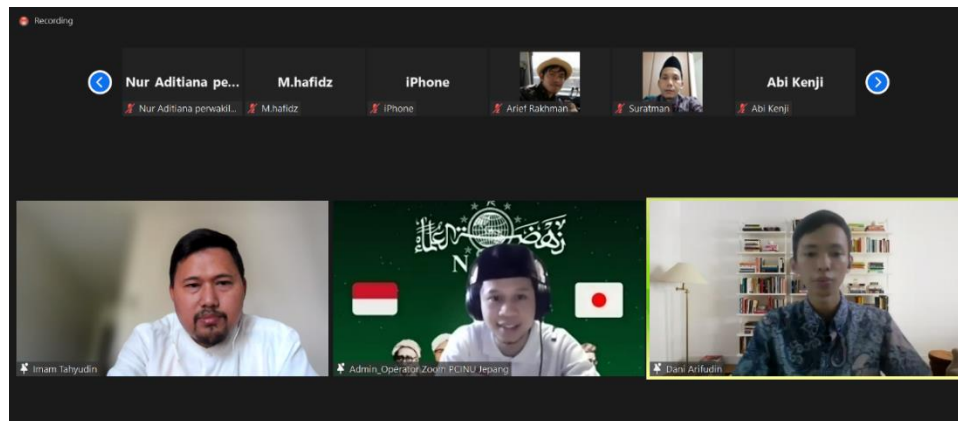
Recording

Nur Aditiana pe...
Nur Aditiana perwakil...

M.hafidz
M.hafidz

iPhone
iPhone

Arief Rakhman

Suratman

Abi Kenji
Abi Kenji

نهضة العلماء
N

Imam Tahyudin

Admin_Operator Zoom PCINU Jepang

Dani Arifudin